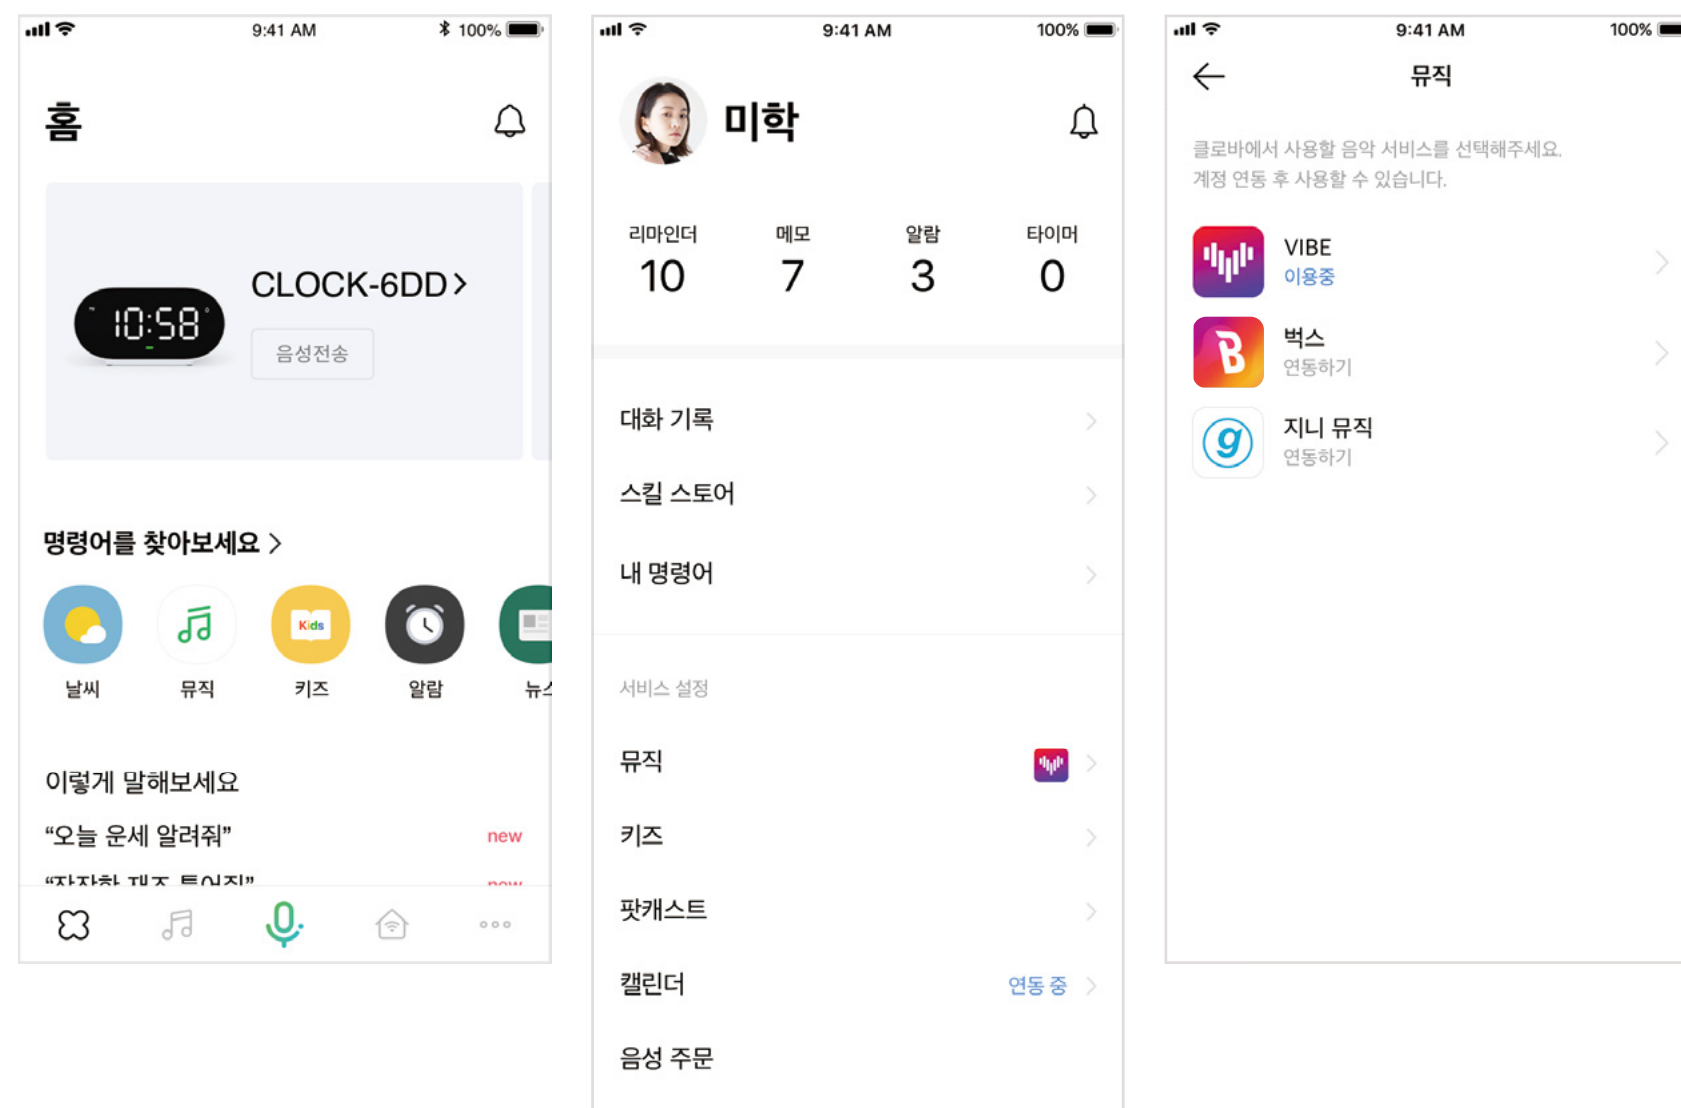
9:41 AM 100%

홈

CLOCK-6DD >

10:58

음성전송

명령어를 찾아보세요 >

Kids

날씨 뮤직 키즈 알람 뉴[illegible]

이렇게 말해보세요

"오늘 운세 알려줘" new

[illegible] new

9:41 AM 100%

미학

| 리마인더 | 메모 | 알람 | 타이머 |
|---|---|---|---|
| 10 | 7 | 3 | 0 |

대화 기록

스킬 스토어

내 명령어

서비스 설정

뮤직

키즈

팟캐스트

캘린더 연동 중

음성 주문

9:41 AM 100%

뮤직

클로바에서 사용할 음악 서비스를 선택해주세요.
계정 연동 후 사용할 수 있습니다.

VIBE
이용중

벅스
연동하기

지니 뮤직
연동하기